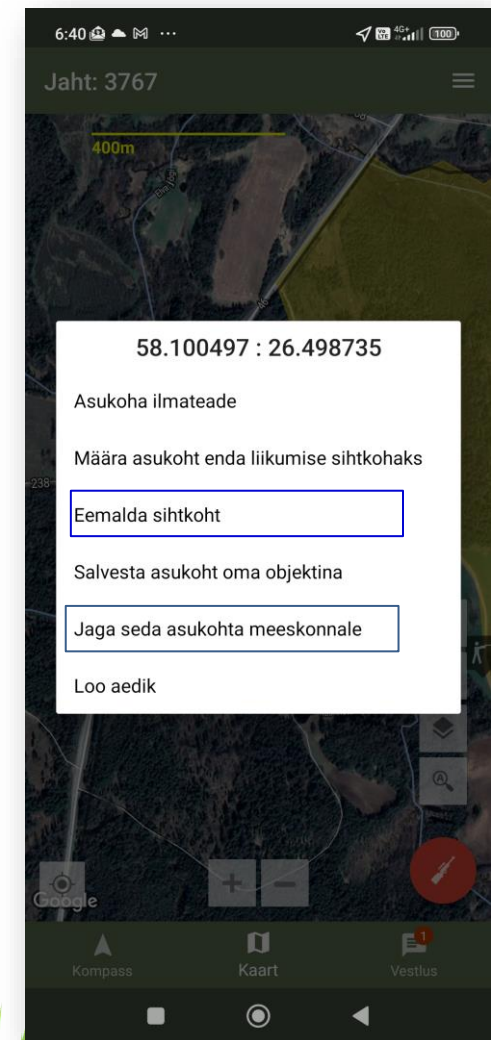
6:40

Jaht: 3767

400m

58.100497 : 26.498735

Asukoha ilmateade

Määra asukoht enda liikumise sihtkohaks

Eemalda sihtkoht

Salvesta asukoht oma objektina

Jaga seda asukohta meeskonnale

Loo aedik

Google

Kompass

Kaart

Vestlus